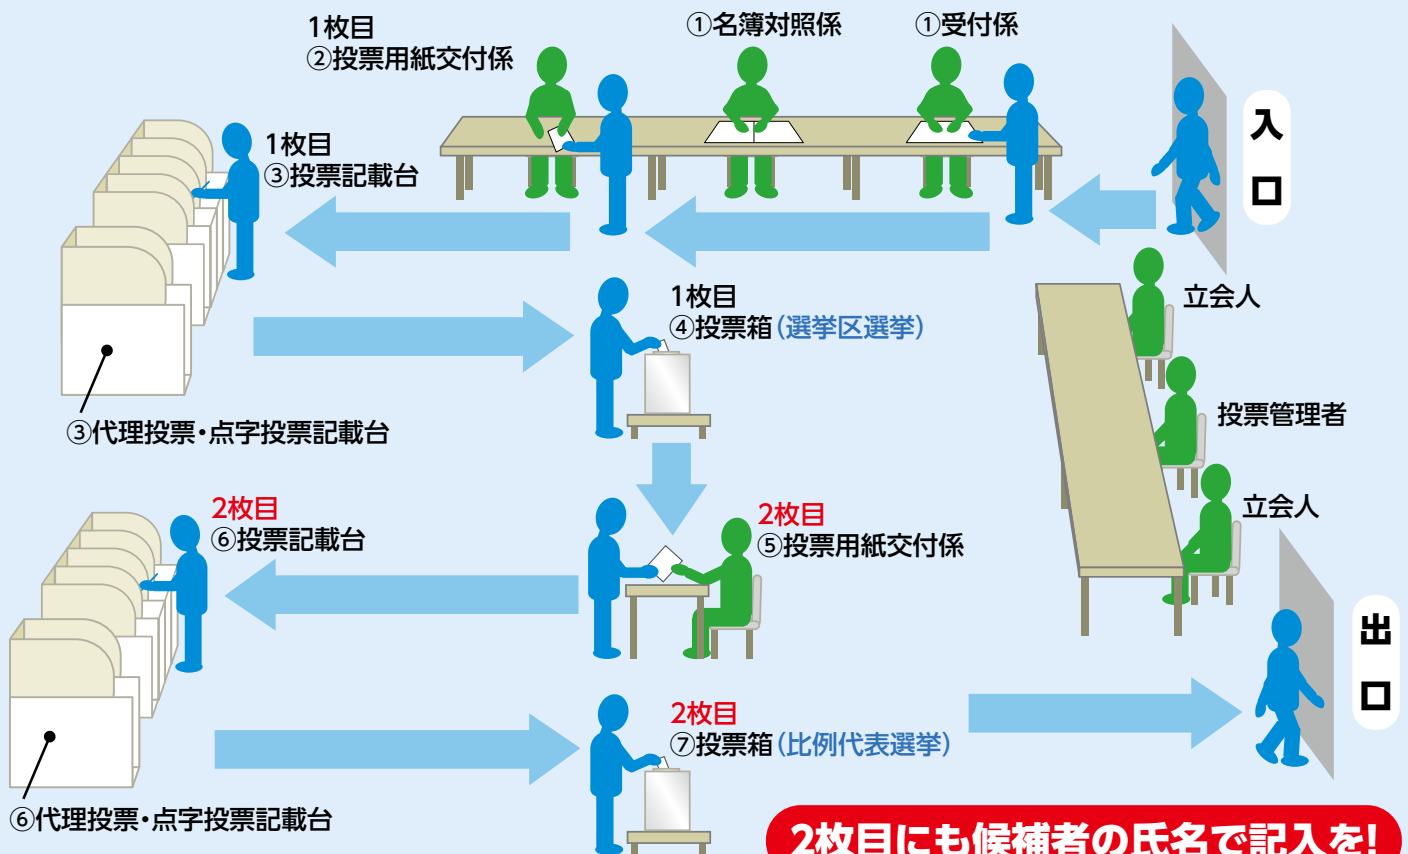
1枚目
②投票用紙交付係

①名簿対照係

①受付係

入
口

1枚目
③投票記載台

1枚目
④投票箱(選挙区選挙)

立会人

投票管理者

立会人

③代理投票・点字投票記載台

2枚目
⑥投票記載台

2枚目
⑤投票用紙交付係

出
口

2枚目
⑦投票箱(比例代表選挙)

⑥代理投票・点字投票記載台

2枚目にも候補者の氏名で記入を!